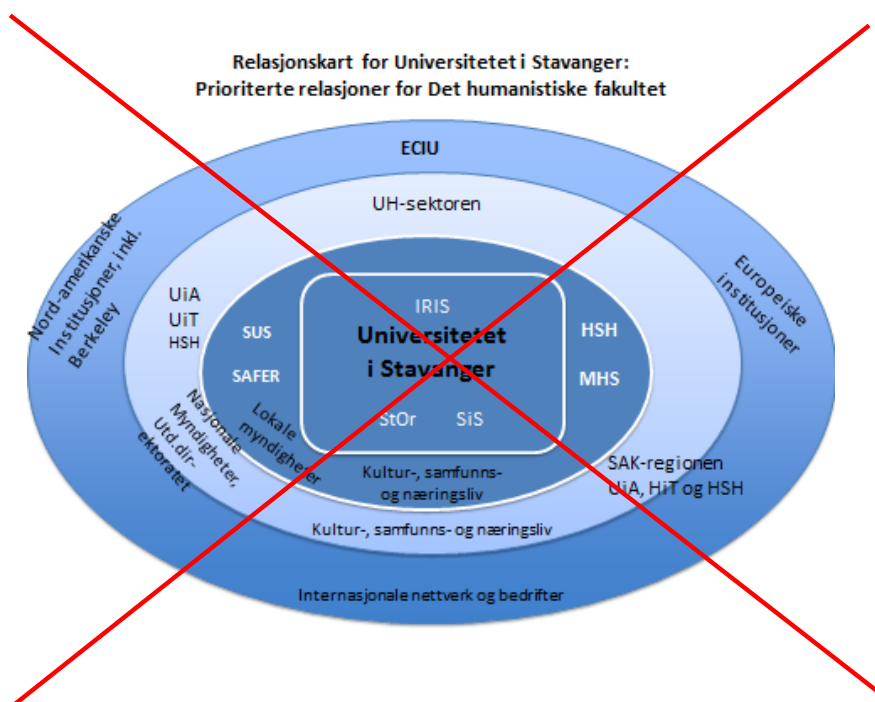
Relasjonskart for Universitetet i Stavanger:
Prioriterte relasjoner for Det humanistiske fakultet

ECIU

Nord-amerikanske Institusjoner, inkl. Berkeley

Europeiske institusjoner

UH-sektoren

UiA
UiT
HSH

SUS

SAFER

IRIS

Universitetet i Stavanger

HSH

MHS

StOr

SiS

Nasjonale Myndigheter, Utd.dir-ektoratet

Lokale myndigheter

Kultur-, samfunns- og næringsliv

SAK-regionen UiA, HiT og HSH

Kultur-, samfunns- og næringsliv

Internasjonale nettverk og bedrifter